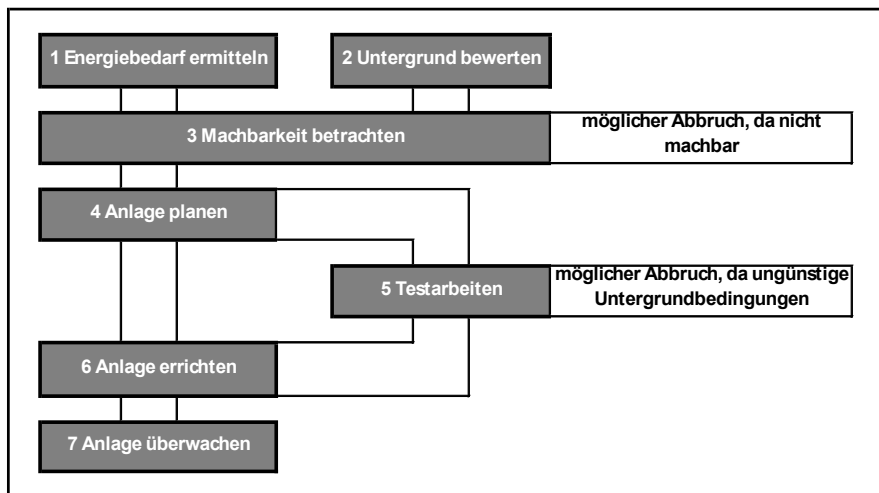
1 Energiebedarf ermitteln

2 Untergrund bewerten

3 Machbarkeit betrachten

möglicher Abbruch, da nicht machbar

4 Anlage planen

5 Testarbeiten

möglicher Abbruch, da ungünstige Untergrundbedingungen

6 Anlage errichten

7 Anlage überwachen